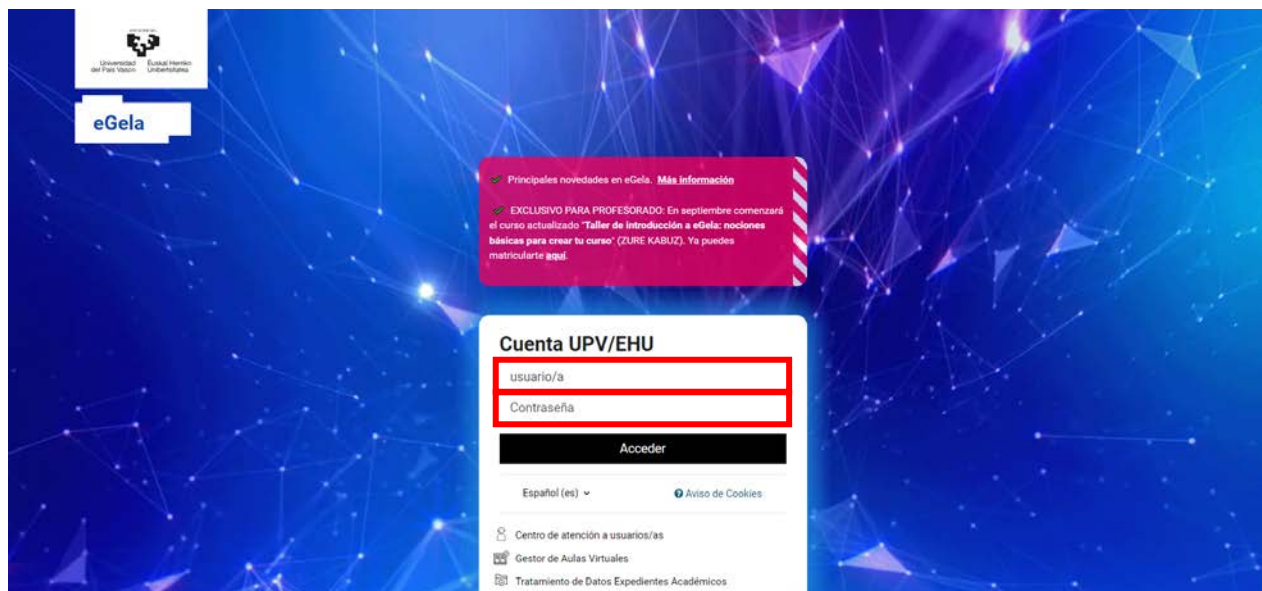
Universidad del País Vasco Euskal Herriko Unibertsitatea

eGela

Principales novedades en eGela. Más información

EXCLUSIVO PARA PROFESORADO: En septiembre comenzará el curso actualizado "Taller de introducción a eGela: nociones básicas para crear tu curso" (ZURE KABUZ). Ya puedes matricularte aquí.

Cuenta UPV/EHU

usuario/a

Contraseña

Acceder

Español (es)

Aviso de Cookies

Centro de atención a usuarios/as

Gestor de Aulas Virtuales

Tratamiento de Datos Expedientes Académicos